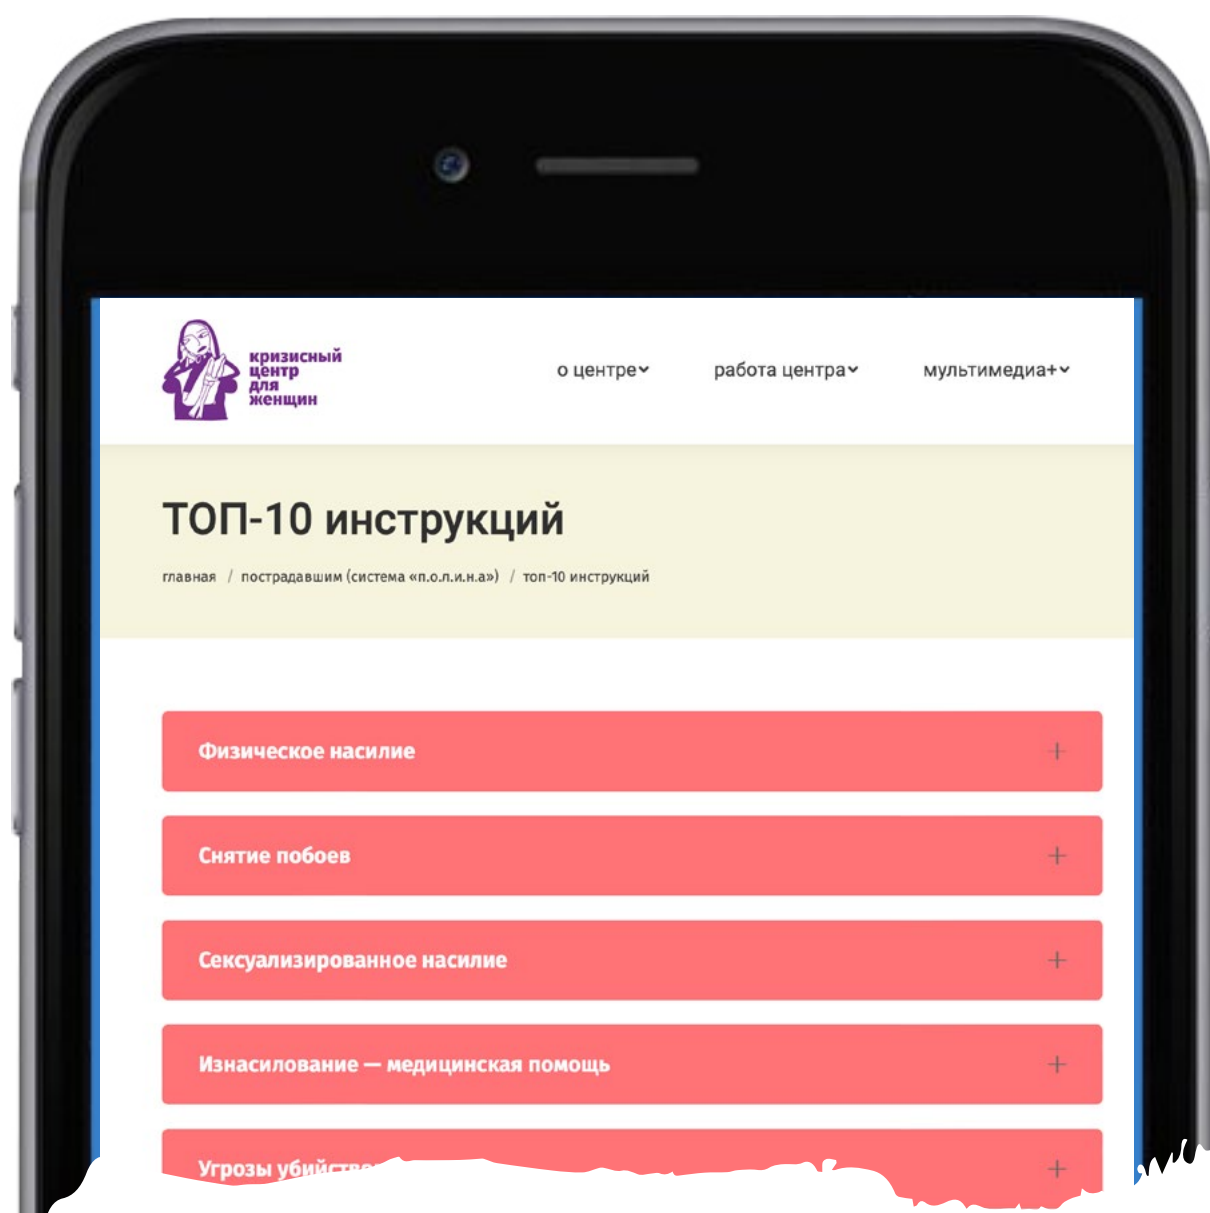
кризисный центр для женщин

о центре

работа центра

мультимедиа+

ТОП-10 инструкций

главная / пострадавшим (система «п.о.л.и.н.а») / топ-10 инструкций

Физическое насилие +

Снятие побоев +

Сексуализированное насилие +

Изнасилование — медицинская помощь +

Угрозы убийств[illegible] +